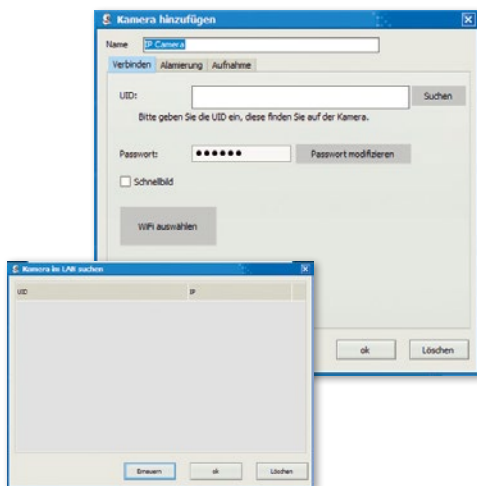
Kamera hinzufügen

Name IP Camera

Verbinden Alarmierung Aufnahme

UID: Suchen

Bitte geben Sie die UID ein, diese finden Sie auf der Kamera.

Passwort: •••••• Passwort modifizieren

Schnellbild

WiFi auswählen

ok Löschen

Kamera im LAN suchen

| UID | IP |
|---|---|

Erneuern ok Löschen